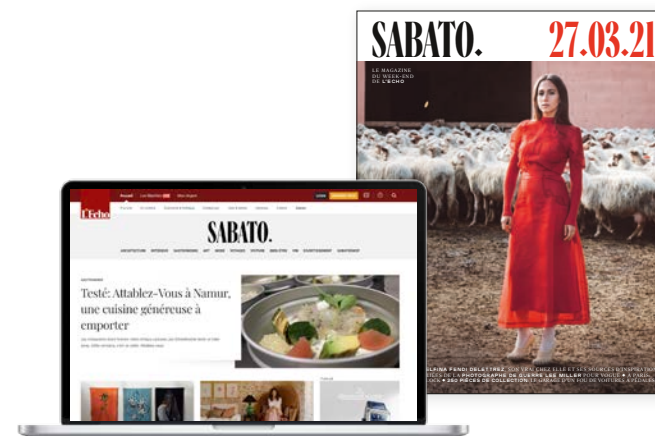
SABATO.

27.03.21

LE MAGAZINE DU WEEK-END DE L'ECHO

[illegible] FENDI DELATTREZ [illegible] CHEZ ELLE ET SES SOURCES D'INSPIRATION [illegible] DE LA PHOTOGRAPHE DE GUERRE LEE MILLER POUR VOGUE ● À PARIS, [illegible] ● 250 PIÈCES DE COLLECTION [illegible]

L'Echo

Accueil

SABATO.

Testé: Attablez-Vous à Namur, une cuisine généreuse à emporter